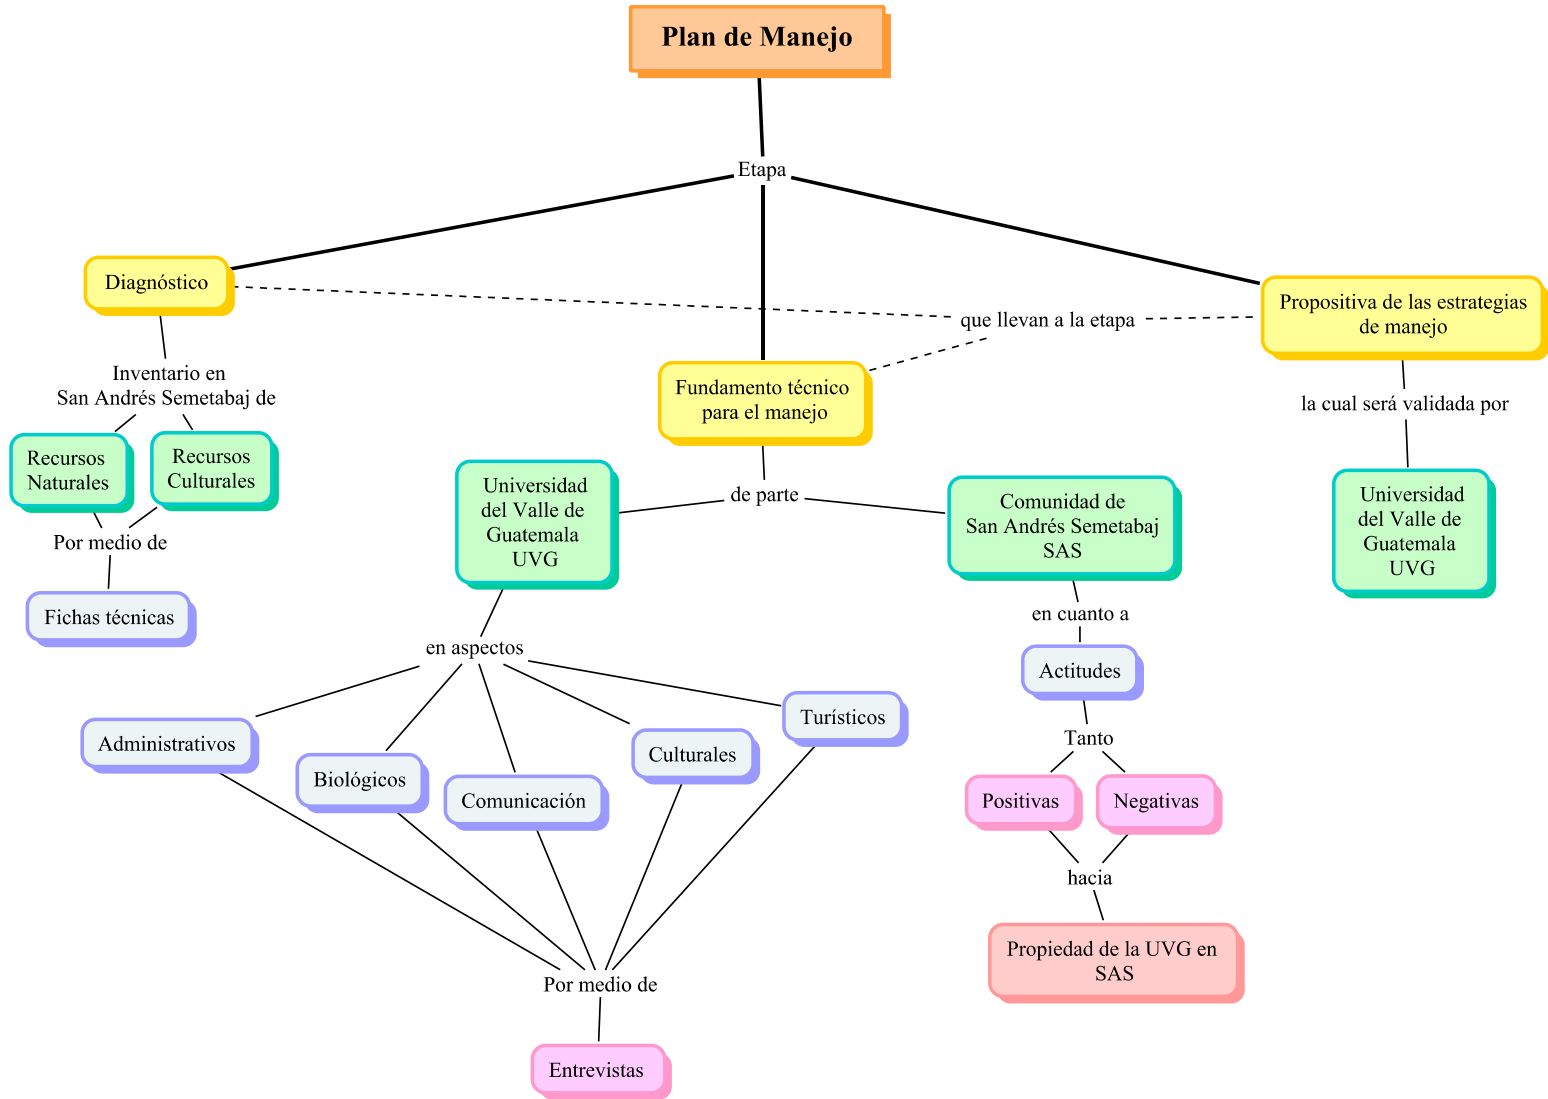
Plan de Manejo

Etapa

Diagnóstico

que llevan a la etapa

Propositiva de las estrategias de manejo

Fundamento técnico para el manejo

Inventario en San Andrés Semetabaj de

Recursos Naturales

Recursos Culturales

Por medio de

Fichas técnicas

la cual será validada por

Universidad del Valle de Guatemala UVG

de parte

Universidad del Valle de Guatemala UVG

Comunidad de San Andrés Semetabaj SAS

en cuanto a

Actitudes

Tanto

Positivas

Negativas

hacia

Propiedad de la UVG en SAS

en aspectos

Administrativos

Biológicos

Comunicación

Culturales

Turísticos

Por medio de

Entrevistas